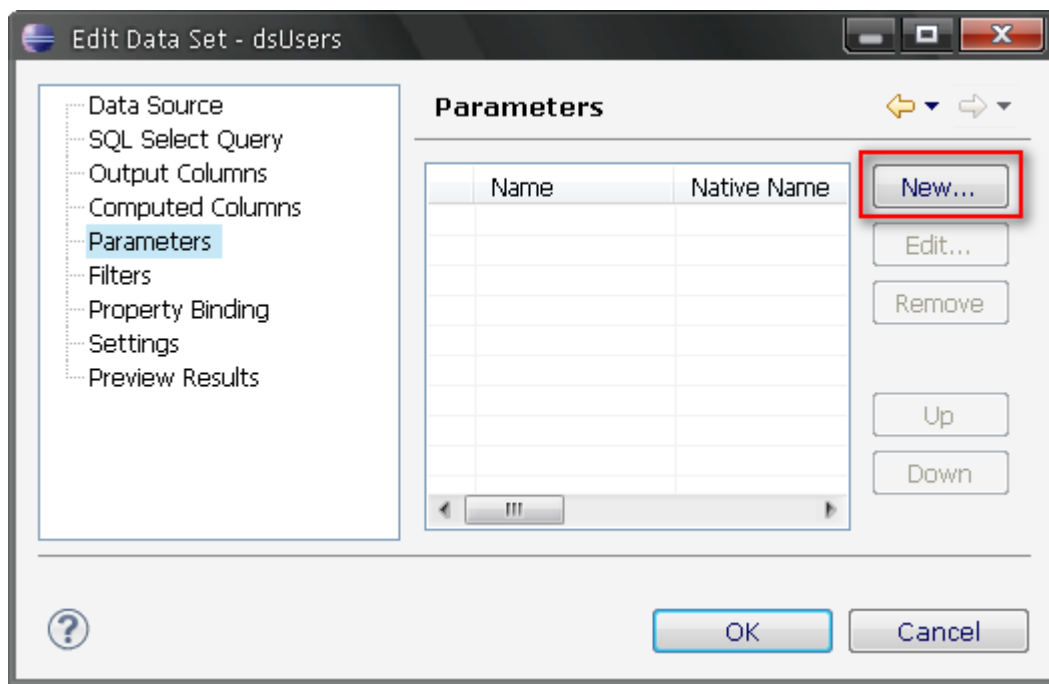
Edit Data Set - dsUsers

Data Source
SQL Select Query
Output Columns
Computed Columns
Parameters
Filters
Property Binding
Settings
Preview Results

Parameters

| Name | Native Name |
|---|---|

New...
Edit...
Remove
Up
Down

OK
Cancel